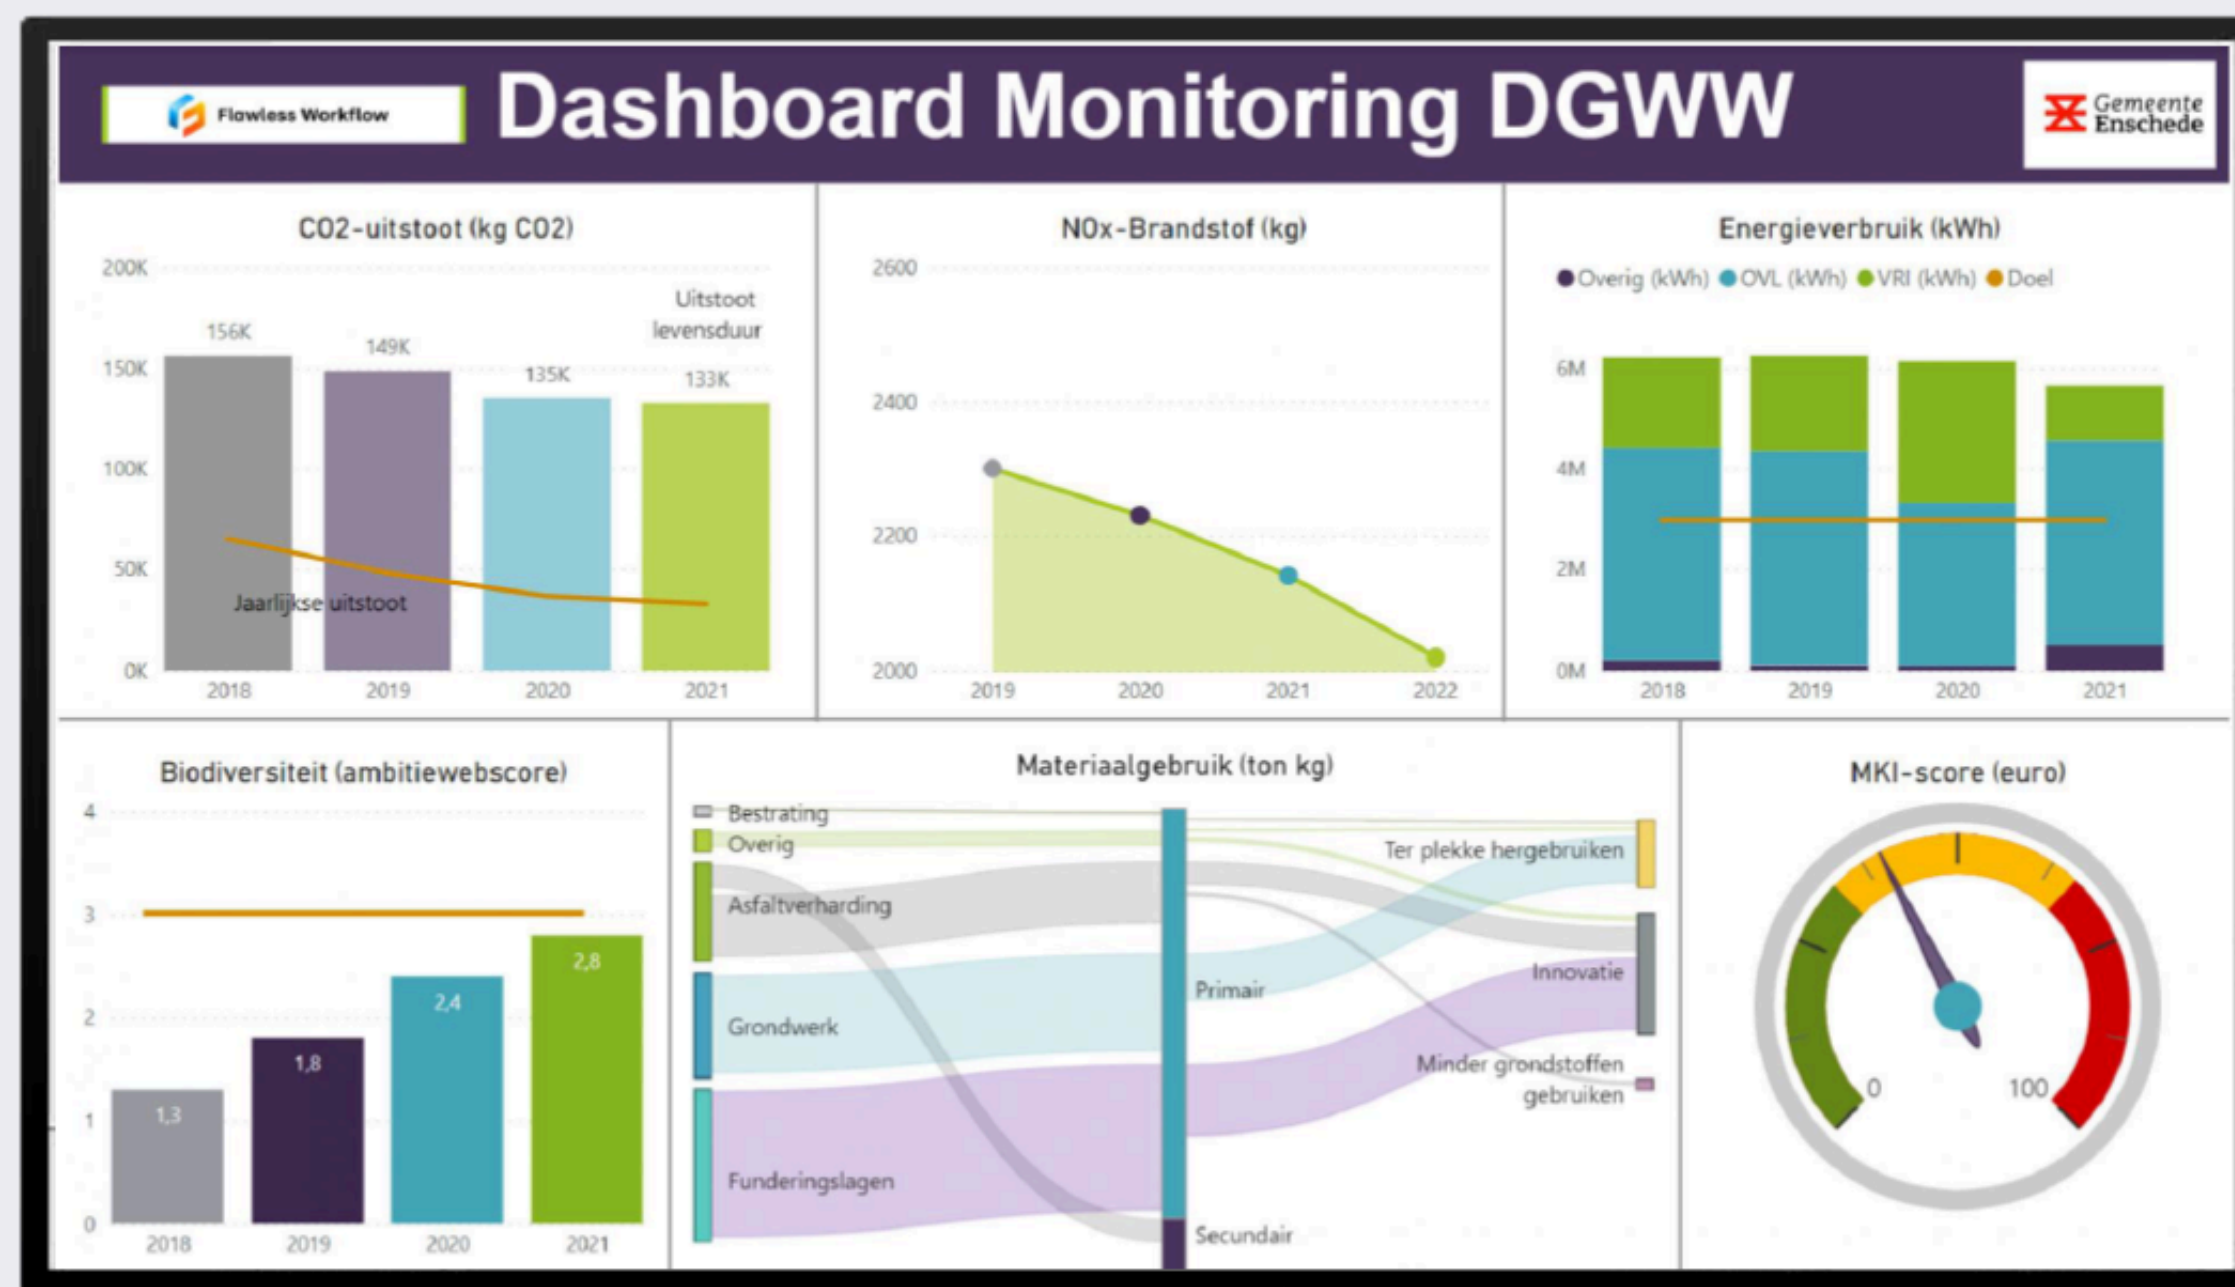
Flawless Workflow

Dashboard Monitoring DGWW

Gemeente Enschede

CO2-uitstoot (kg CO2)

200K
150K
100K
50K
0K

156K
149K
135K
133K

Uitstoot levensduur

Jaarlijkse uitstoot

2018
2019
2020
2021

NOx-Brandstof (kg)

2600
2400
2200
2000

2019
2020
2021
2022

Energieverbruik (kWh)

Overig (kWh) OVL (kWh) VRI (kWh) Doel

6M
4M
2M
0M

2018
2019
2020
2021

Biodiversiteit (ambitiewebscore)

4
3
2
1
0

1,3
1,8
2,4
2,8

2018
2019
2020
2021

Materiaalgebruik (ton kg)

Bestrating
Overig
Asfaltverharding
Grondwerk
Funderingslagen
Primair
Secundair
Ter plekke hergebruiken
Innovatie
Minder grondstoffen gebruiken

MKI-score (euro)

0
100